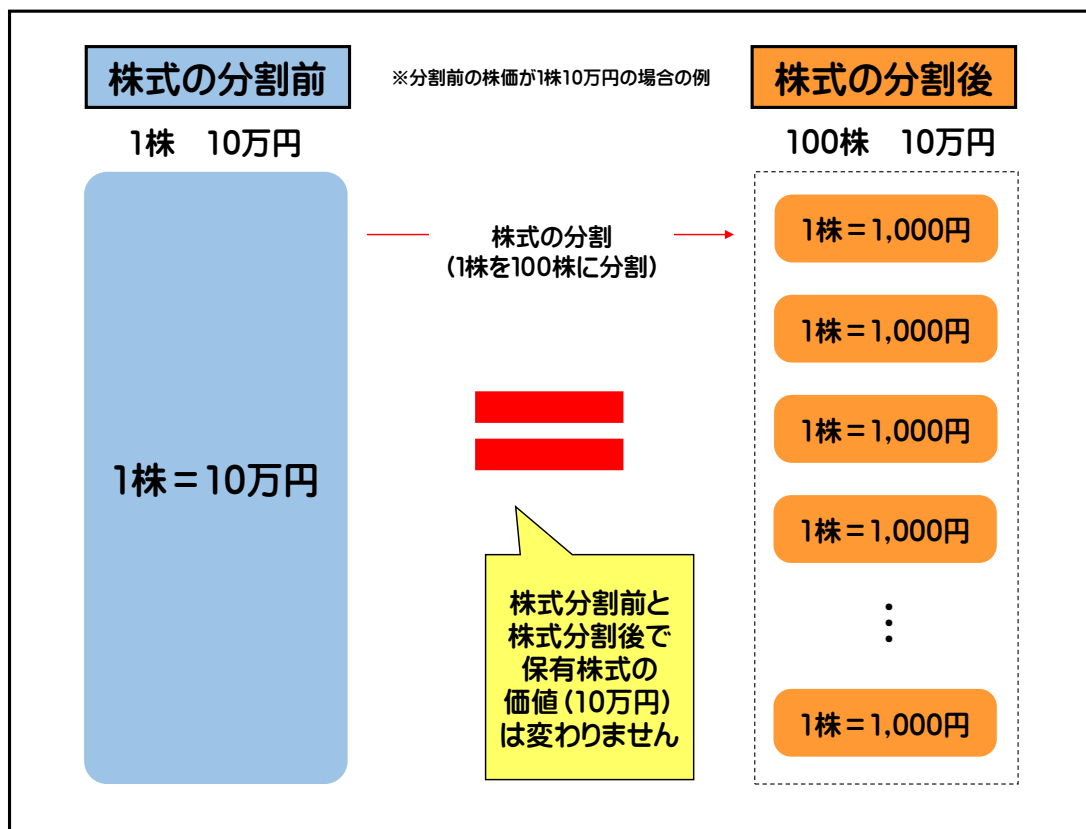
株式の分割前

※分割前の株価が1株10万円の場合の例

株式の分割後

1株　10万円

100株　10万円

株式の分割
(1株を100株に分割)

1株＝10万円

1株＝1,000円

1株＝1,000円

1株＝1,000円

1株＝1,000円

1株＝1,000円

株式分割前と
株式分割後で
保有株式の
価値(10万円)
は変わりません